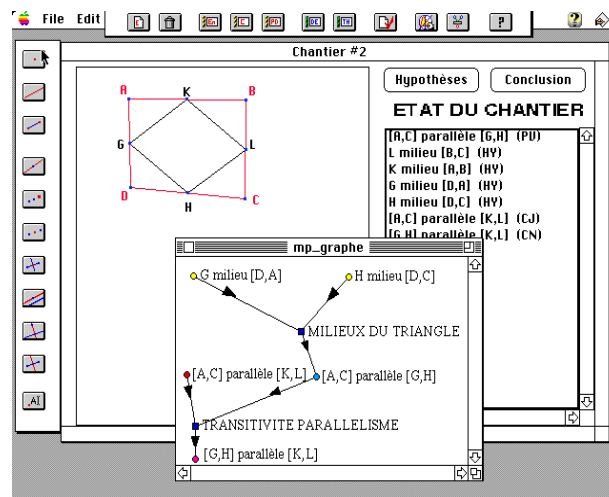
File Edit

?

Chantier #2

A
K
B
G
L
D
H
C

Hypothèses
Conclusion

ETAT DU CHANTIER

[A,C] parallèle [G,H] (PV)
L milieu [B,C] (HY)
K milieu [A,B] (HY)
G milieu [D,A] (HY)
H milieu [D,C] (HY)
[A,C] parallèle [K,L] (CJ)
[G,H] parallèle [K,L] (CN)

mp_graphe

G milieu [D,A]
H milieu [D,C]
MILIEUS DU TRIANGLE
[A,C] parallèle [K,L]
[A,C] parallèle [G,H]
TRANSITIVITE PARALLELISME
[G,H] parallèle [K,L]

Al